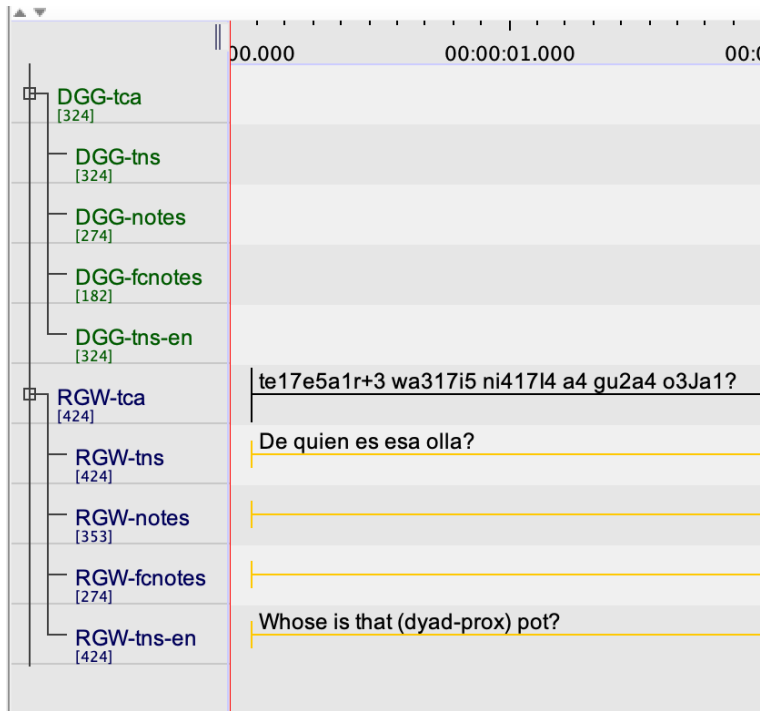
00.000
00:00:01.000
00:0

DGG-tca
[324]
DGG-tns
[324]
DGG-notes
[274]
DGG-fcnotes
[182]
DGG-tns-en
[324]
RGW-tca
[424]
RGW-tns
[424]
RGW-notes
[353]
RGW-fcnotes
[274]
RGW-tns-en
[424]

te17e5a1r+3 wa317i5 ni417l4 a4 gu2a4 o3Ja1?
De quien es esa olla?
Whose is that (dyad-prox) pot?